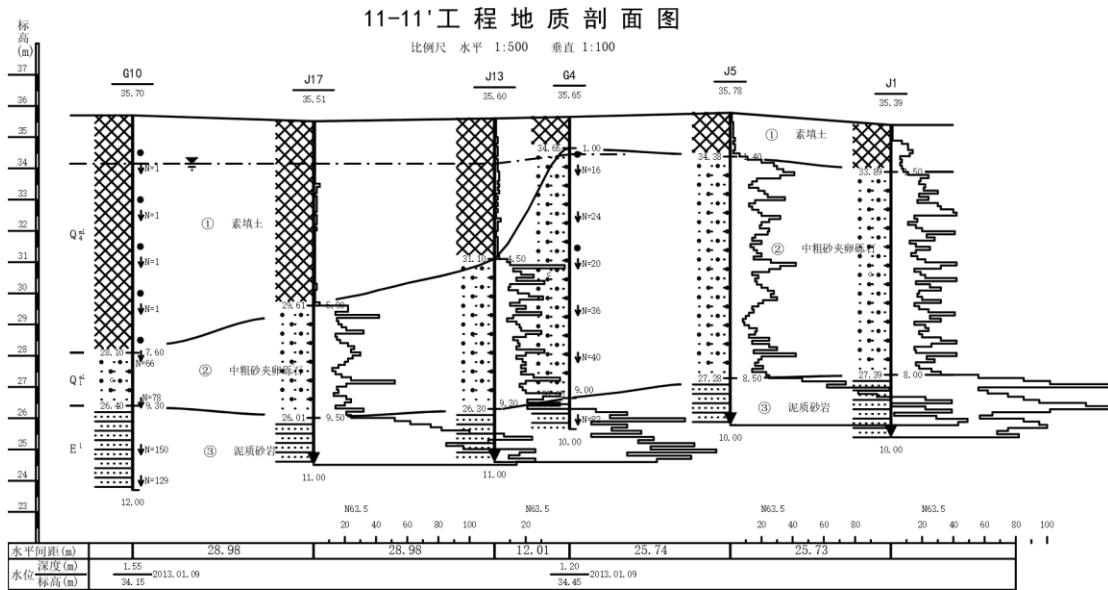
11-11'工程地质剖面图

比例尺 水平 1:500 垂直 1:100

标高 (m)

37
36
35
34
33
32
31
30
29
28
27
26
25
24
23

G10
35.70

J17
35.51

J13
35.60

G4
35.65

J5
35.78

J1
35.39

① 素填土

① 素填土

② 中粗砂夹卵砾石

② 中粗砂夹卵砾石

③ 泥质砂岩

③ 泥质砂岩

$Q_4^{ml}$

$Q_4^{al}$

$E^1$

N=1
N=1
N=1
N=1
N=66
N=78
N=150
N=129

28.10 7.60
26.40 9.30
12.00

29.61 5.90
26.01 9.50
11.00

31.10 4.50
26.30 9.30
11.00

34.65 1.00
N=16
N=24
N=20
N=36
N=40
9.00
N=82
10.00

34.38 1.40
27.28 8.50
10.00

33.89 1.50
27.39 8.00
10.00

N63.5
20 40 60 80 100

N63.5
20

N63.5
20 40 60 80

N63.5
20 40 60 80 100

| 水平间距(m) | 28.98 | 28.98 | 12.01 | 25.74 | 25.73 |
|---|---|---|---|---|---|

水位 深度(m) 标高(m)
1.55 34.15 2013.01.09
1.20 34.45 2013.01.09